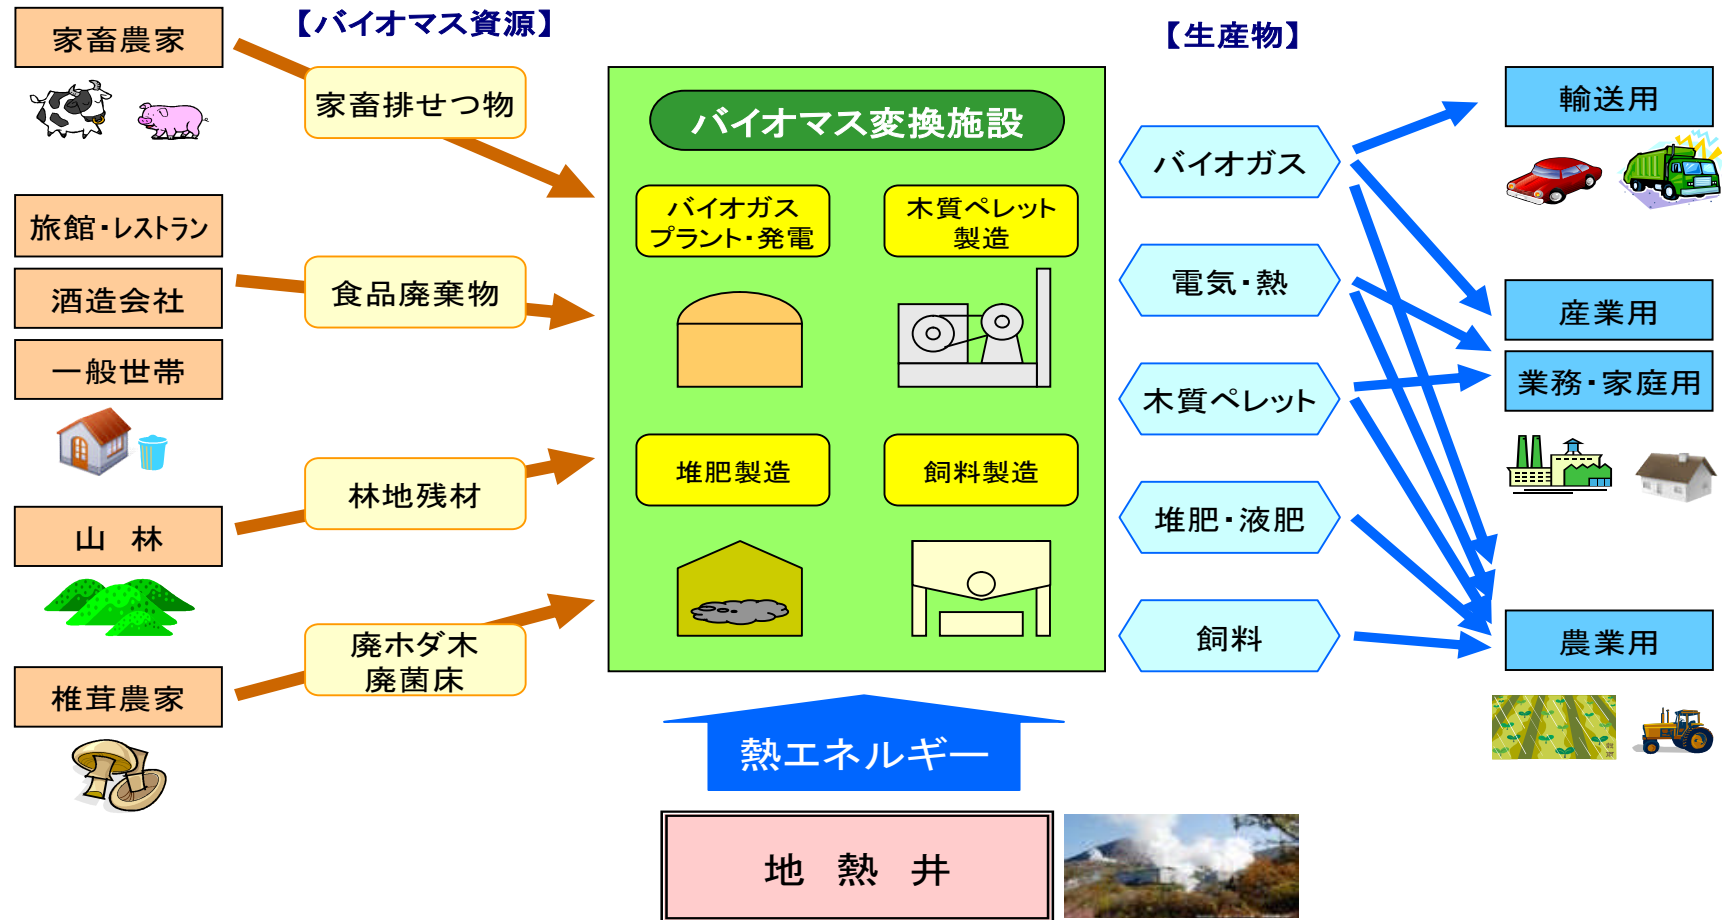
家畜農家

【バイオマス資源】

家畜排せつ物

旅館・レストラン

酒造会社

一般世帯

食品廃棄物

山　林

林地残材

椎茸農家

廃ホダ木
廃菌床

バイオマス変換施設

バイオガス
プラント・発電

木質ペレット
製造

堆肥製造

飼料製造

【生産物】

バイオガス

電気・熱

木質ペレット

堆肥・液肥

飼料

輸送用

産業用

業務・家庭用

農業用

熱エネルギー

地　熱　井